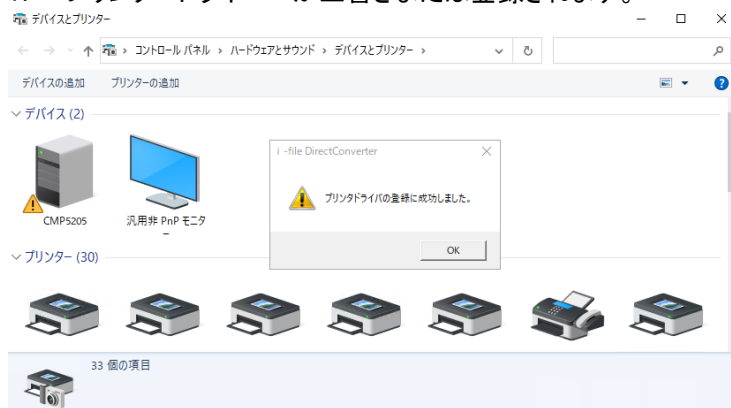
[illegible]

デバイスとプリンター

コントロール パネル › ハードウェアとサウンド › デバイスとプリンター ›

デバイスの追加 プリンターの追加

デバイス (2)

CMP5205

汎用非 PnP モニタ

i -file DirectConverter

プリンタドライバの登録に成功しました。

OK

プリンター (30)

33 個の項目